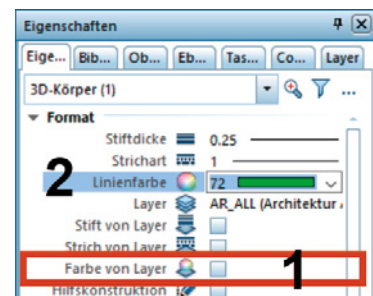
Eigenschaften

Eige... | Bib... | Ob... | Eb... | Tas... | Co... | Layer

3D-Körper (1)

Format

Stiftdicke 0.25

Strichart 1

2

Linienfarbe 72

Layer AR_ALL (Architektur

Stift von Layer

Strich von Layer

Farbe von Layer

1

Hilfskonstruktion